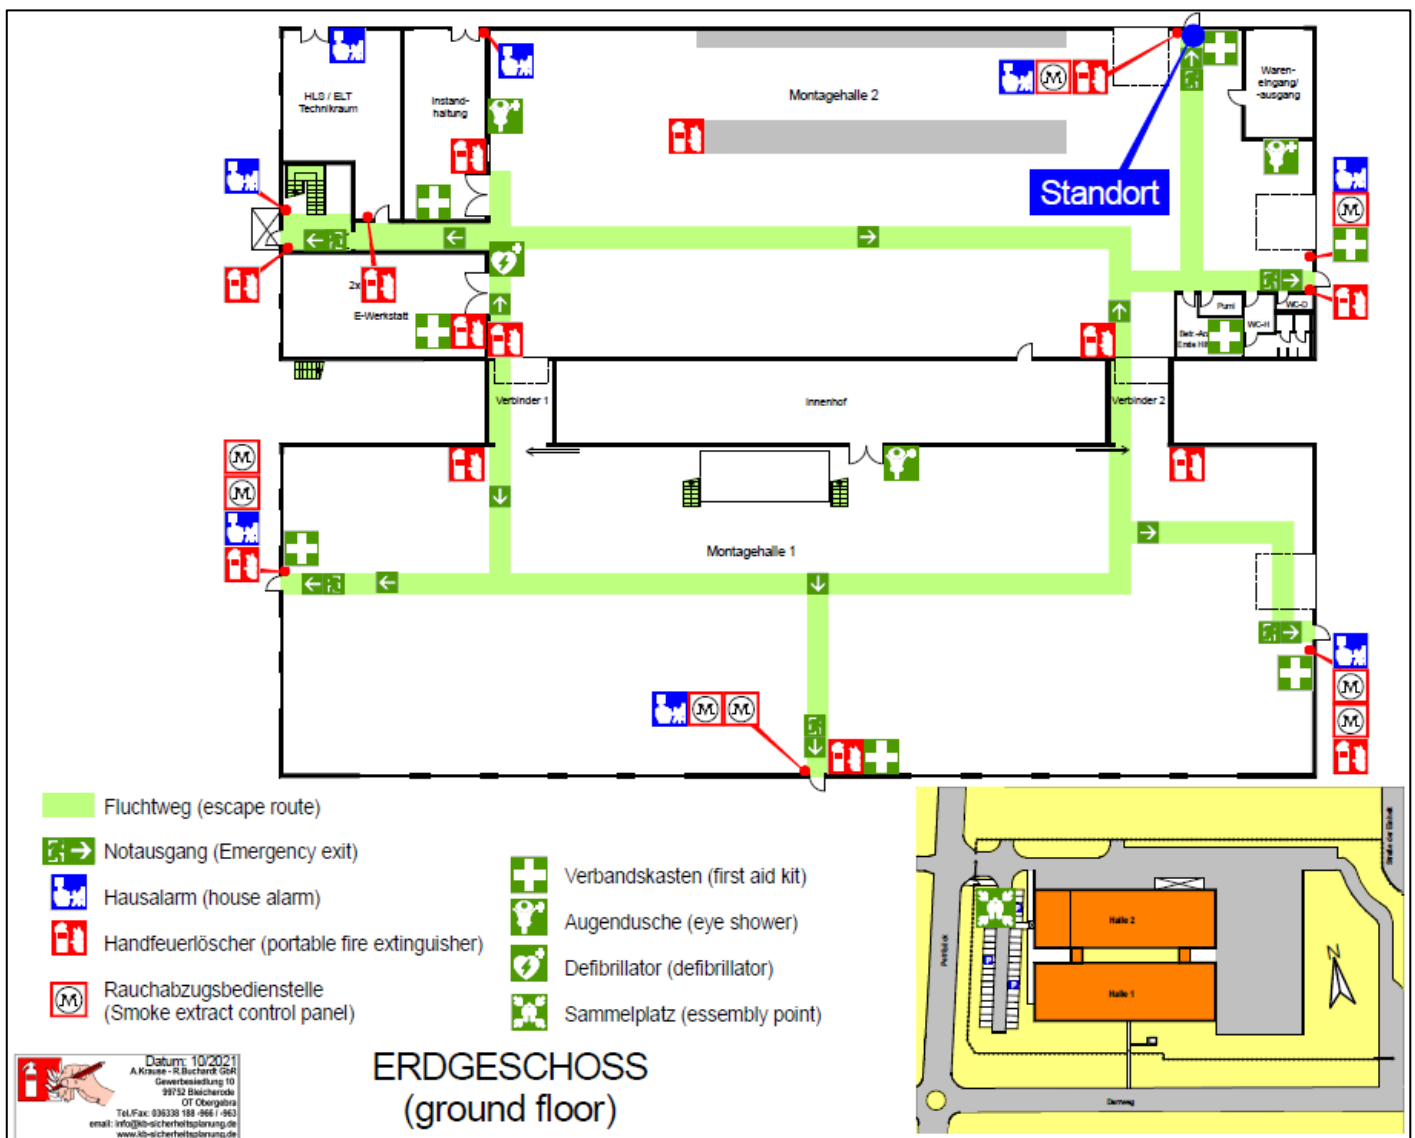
HLS / ELT Technikraum

Instandhaltung

Montagehalle 2

Waren-eingang/-ausgang

Standort

2x

E-Werkstatt

Pumi

WC-D

WC-H

Betr.-Ap. Erste Hilfe

Verbinder 1

Innenhof

Verbinder 2

Montagehalle 1

Fluchtweg (escape route)

Notausgang (Emergency exit)

Hausalarm (house alarm)

Handfeuerlöscher (portable fire extinguisher)

Rauchabzugsbedienstelle (Smoke extract control panel)

Verbandskasten (first aid kit)

Augendusche (eye shower)

Defibrillator (defibrillator)

Sammelplatz (essembly point)

Halle 2

Halle 1

Datum: 10/2021
A.Krause - R.Buchardt GbR
Gewerbesiedlung 10
99752 Bleicherode
OT Obergebra
Tel/Fax: 036338 188 -966 / -963
email: info@kb-sicherheitsplanung.de
www.kb-sicherheitsplanung.de

ERDGESCHOSS
(ground floor)